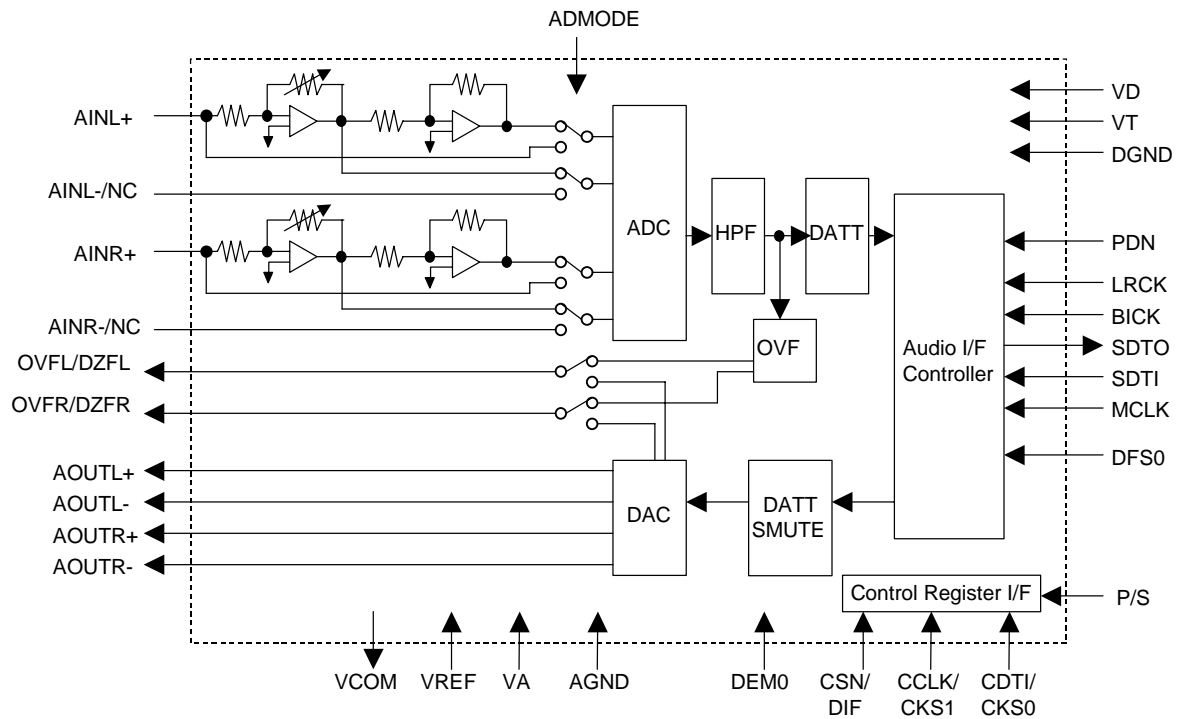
ADMODE

AINL+

AINL-/NC

AINR+

AINR-/NC

OVFL/DZFL

OVFR/DZFR

AOUTL+

AOUTL-

AOUTR+

AOUTR-

ADC

HPF

DATT

OVF

DAC

DATT SMUTE

Audio I/F Controller

Control Register I/F

VD

VT

DGND

PDN

LRCK

BICK

SDTO

SDTI

MCLK

DFS0

P/S

VCOM

VREF

VA

AGND

DEM0

CSN/ DIF

CCLK/ CKS1

CDTI/ CKS0